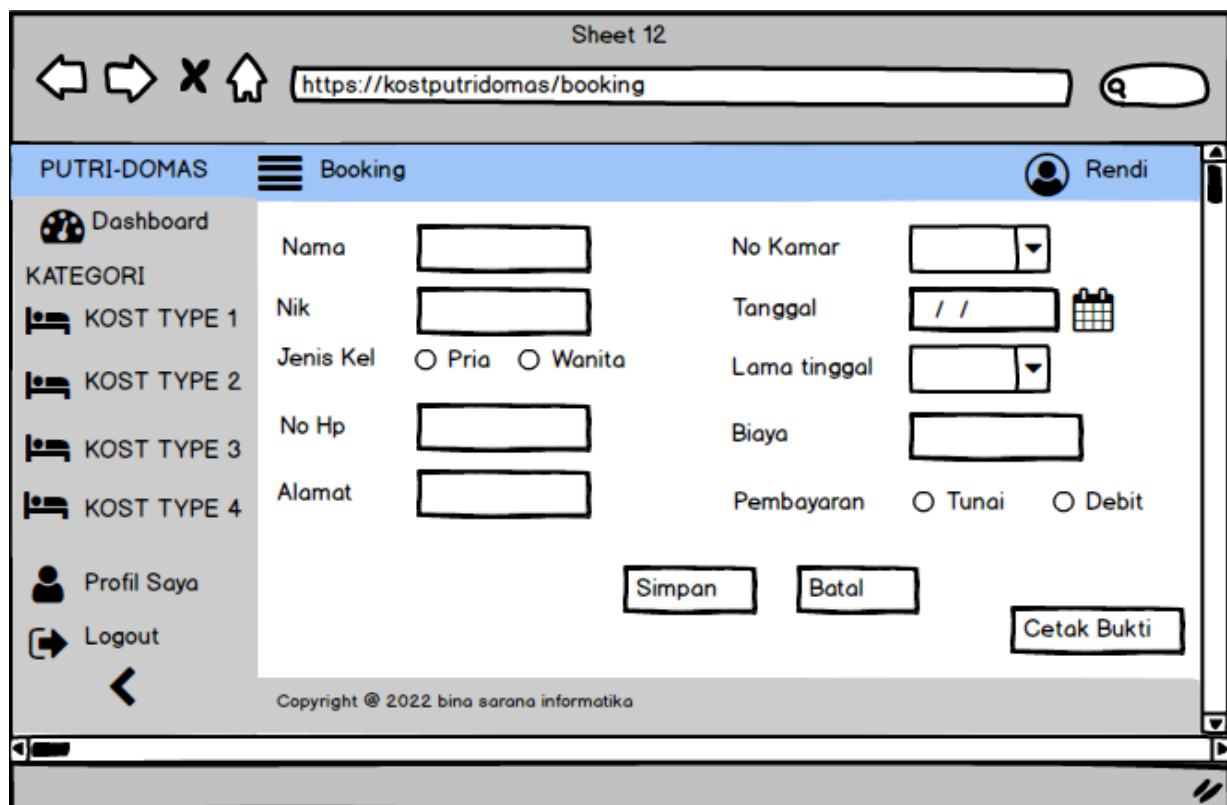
Sheet 12

https://kostputridomas/booking

PUTRI-DOMAS Booking Rendi

Dashboard

KATEGORI

KOST TYPE 1

KOST TYPE 2

KOST TYPE 3

KOST TYPE 4

Profil Saya

Logout

Nama

Nik

Jenis Kel ○ Pria ○ Wanita

No Hp

Alamat

No Kamar

Tanggal / /

Lama tinggal

Biaya

Pembayaran ○ Tunai ○ Debit

Simpan Batal

Cetak Bukti

Copyright @ 2022 bina sarana informatika